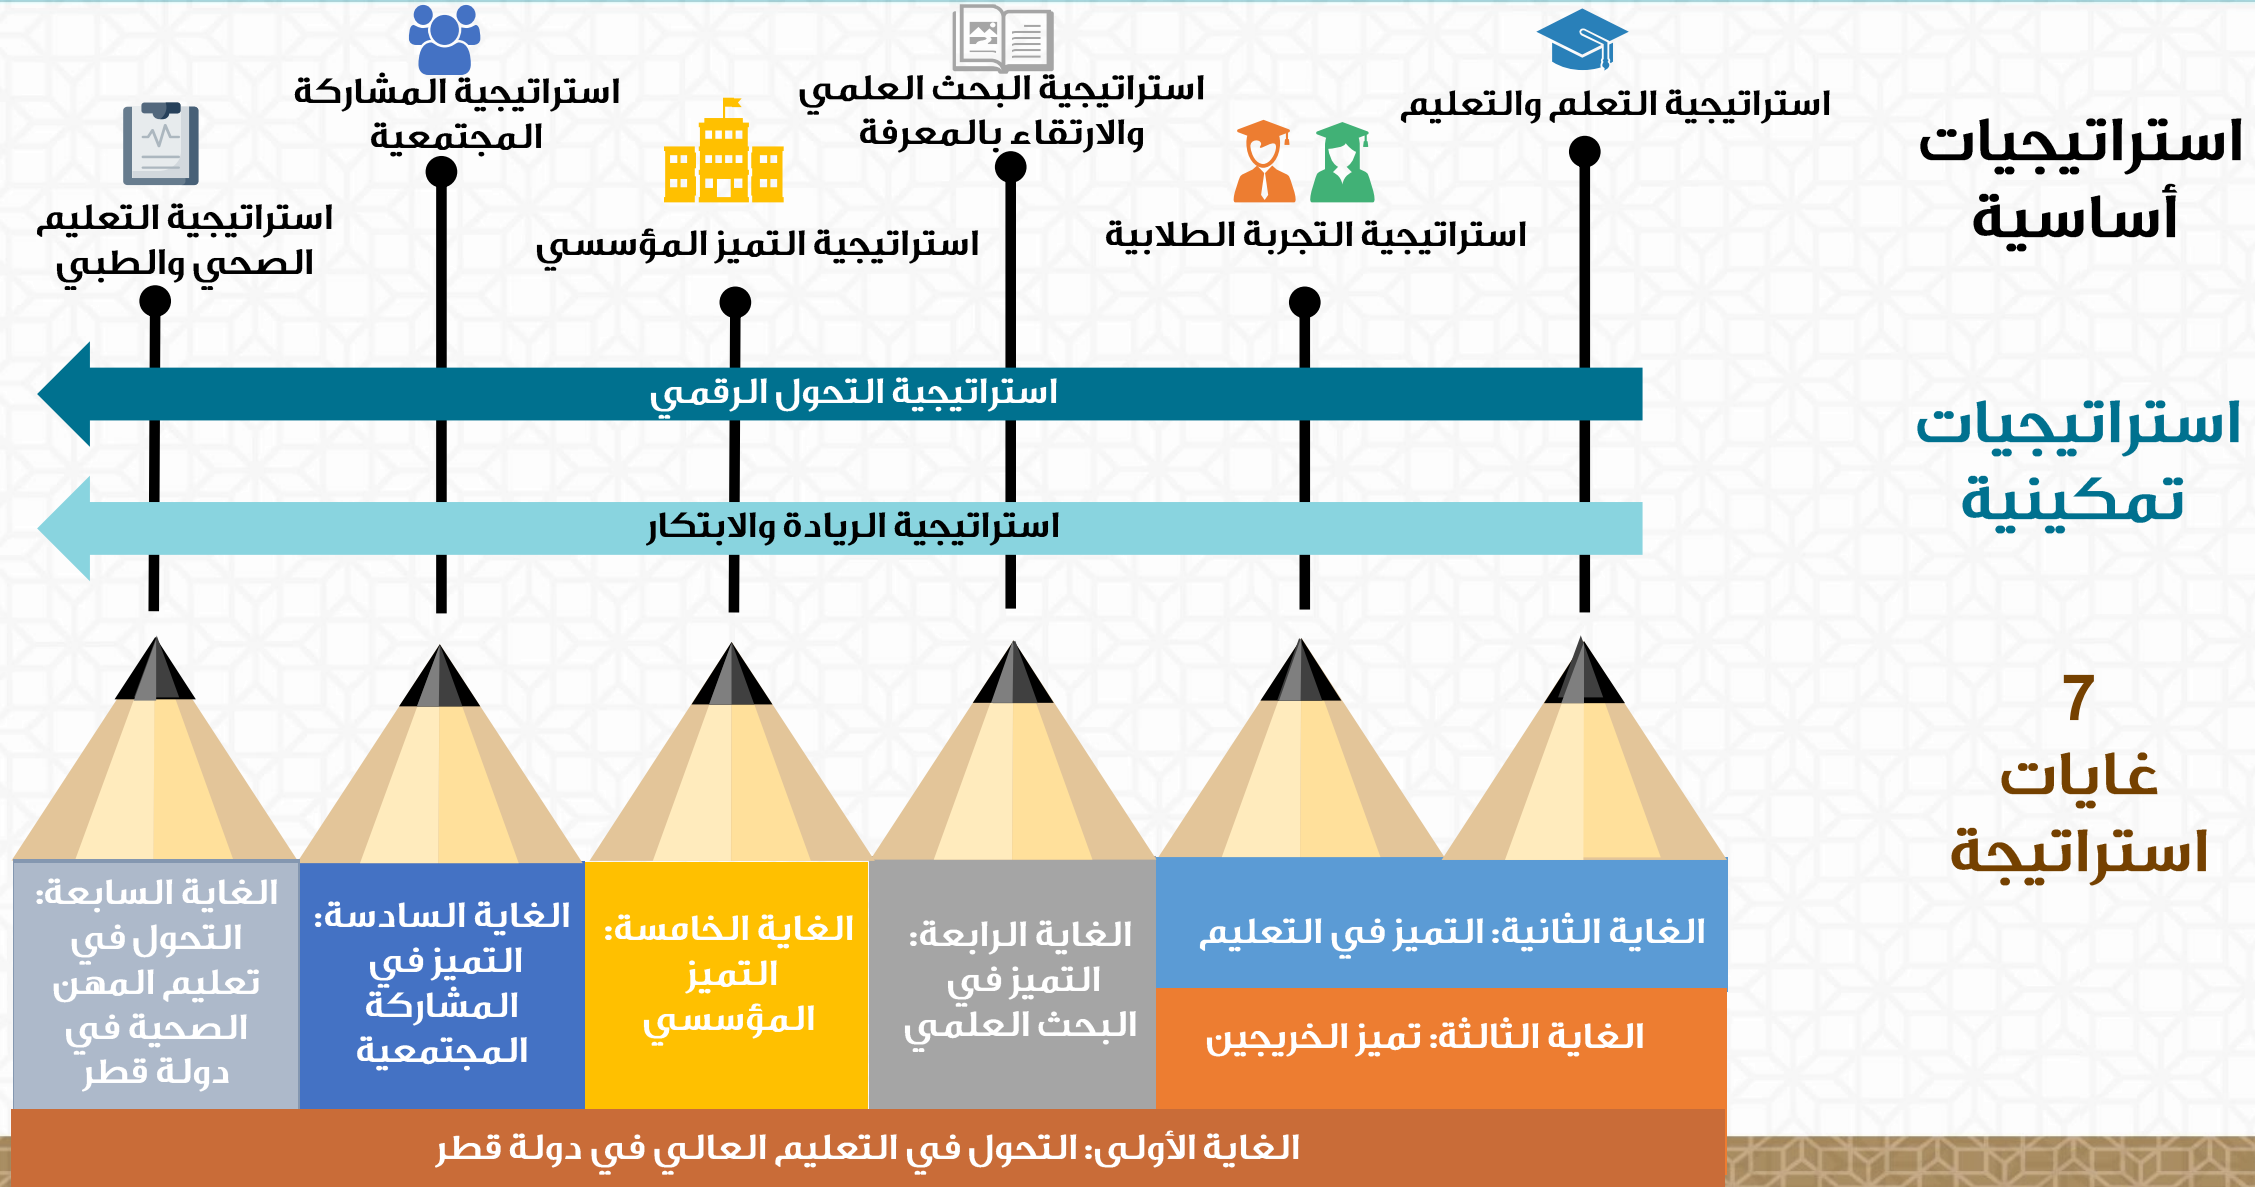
استراتيجيات أساسية

استراتيجية التعلم والتعليم

استراتيجية البحث العلمي والارتقاء بالمعرفة

استراتيجية المشاركة المجتمعية

استراتيجية التعليم الصحي والطبي

استراتيجية التجربة الطلابية

استراتيجية التميز المؤسسي

استراتيجيات تمكينية

استراتيجية التحول الرقمي

استراتيجية الريادة والابتكار

7 غايات استراتيجة

الغاية الثانية: التميز في التعليم

الغاية الثالثة: تميز الخريجين

الغاية الرابعة: التميز في البحث العلمي

الغاية الخامسة: التميز المؤسسي

الغاية السادسة: التميز في المشاركة المجتمعية

الغاية السابعة: التحول في تعليم المهن الصحية في دولة قطر

الغاية الأولى: التحول في التعليم العالي في دولة قطر